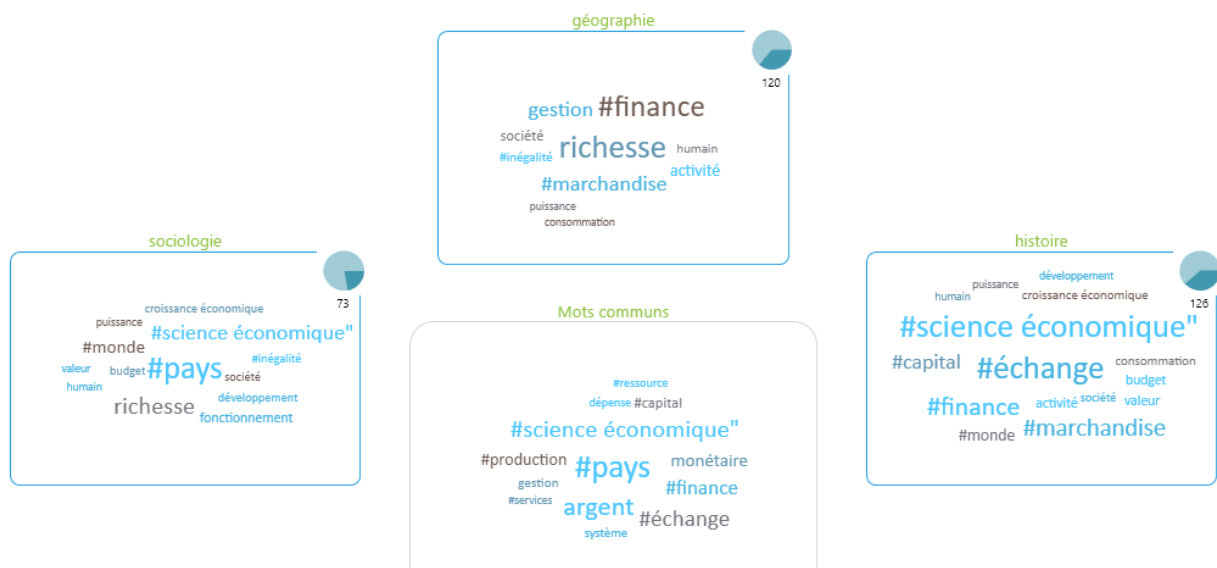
géographie

120

gestion #finance
société richesse humain
#inégalité activité
#marchandise
puissance
consommation

sociologie

73

croissance économique
puissance #science économique"
#monde
valeur budget #pays #inégalité
humain société
richesse développement
fonctionnement

Mots communs

#ressource
dépense #capital
#science économique"
#production #pays monétaire
gestion #finance
#services argent #échange
système

histoire

126

développement
humain puissance croissance économique
#science économique"
#capital #échange consommation
budget
#finance activité société valeur
#monde #marchandise